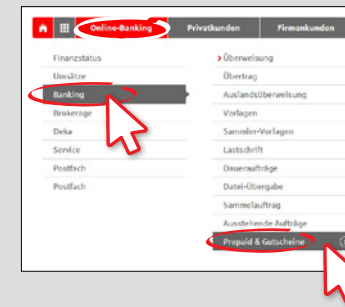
Online-Banking
Privatkunden
Firmenkunden

Finanzstatus
Umsätze
Banking
Brokerage
Deka
Service
Postfach
Postfach

Überweisung
Übertrag
Auslandsüberweisung
Vorlagen
Sammler-Vorlagen
Lastschrift
Daueraufträge
Datei-Übergabe
Sammelauftrag
Ausstehende Aufträge
Prepaid & Gutscheine